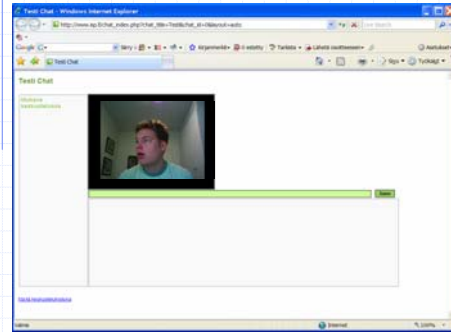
Testi Chat - Windows Internet Explorer

http://www.isp.fi/chat_index.php?chat_title=Testi&chat_id=0&layout=auto

Live Search

Google G-

Siirry

Kirjanmerkit

0 estetty

Tarkista

Lähetä osoitteeseen

Asetukset

Testi Chat

Sivu

Työkalut

Testi Chat

Mumsoo
Kaatuvatkuvatu

Send

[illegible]

Valmis

Internet

100%